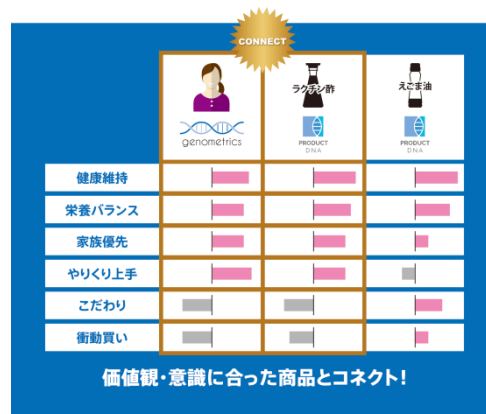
CONNECT

| | genometrics | ラクチシ酢 PRODUCT DNA | えごま油 PRODUCT DNA |
|---|---|---|---|
| 健康維持 | | | |
| 栄養バランス | | | |
| 家族優先 | | | |
| やりくり上手 | | | |
| こだわり | | | |
| 衝動買い | | | |

価値観・意識に合った商品とコネクト！